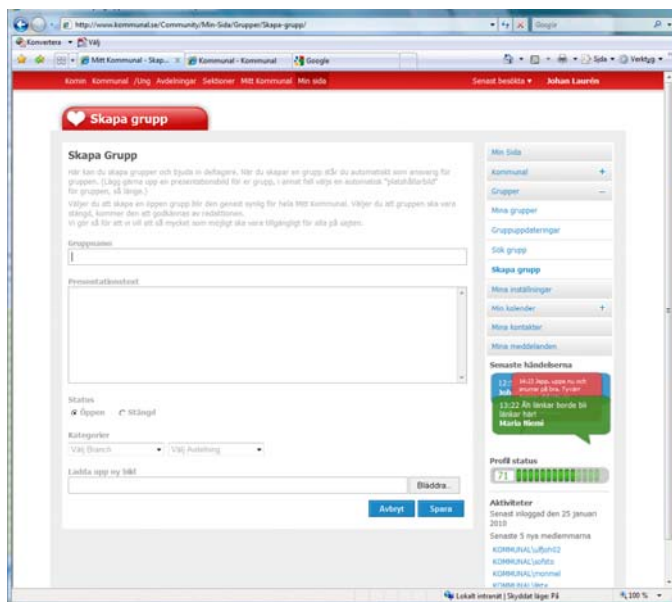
http://www.kommunal.se/Community/Min-Sida/Grupper/Skapa-grupp/

Google

Konvertera ▾ Välj

Mitt Kommunal - Skap... | Kommunal - Kommunal | Google

Sida ▾ Verktyg ▾

Komin Kommunal /Ung Avdelningar Sektioner Mitt Kommunal Min sida

Senast besökta ▾ Johan Laurén

Skapa grupp

Skapa Grupp

Här kan du skapa grupper och bjuda in deltagare. När du skapar en grupp står du automatiskt som ansvarig för gruppen. (Lägg gärna upp en presentationsbild för er grupp, i annat fall väljs en automatisk "platshållarbild" för gruppen, så länge.)

Väljer du att skapa en öppen grupp blir den genast synlig för hela Mitt Kommunal. Väljer du att gruppen ska vara stängd, kommer den att godkännas av redaktionen.
Vi ber så för att vi vill att så mycket som möjligt ska vara tillgängligt för alla på sajten.

Gruppnamn

Presentationstext

Status
Öppen Stängd

Kategorier
Välj Bransch | Välj Avdelning

Ladda upp ny bild
Bläddra...

Avbryt Spara

Min Sida
Kommunal +
Grupper −
Mina grupper
Gruppuppdateringar
Sök grupp
Skapa grupp
Mina inställningar
Min kalender +
Mina kontakter
Mina meddelanden

Senaste händelserna
14:23 Japp, uppe nu och snurrar på bra. Tycker
13:22 Än länkar borde bli länkar här!
Maria Niemi

Profil status
71

Aktiviteter
Senast inloggad den 25 januari 2010
Senaste 5 nya medlemmarna
KOMMUNAL\uffjoh02
KOMMUNAL\sofsto
KOMMUNAL\monmel
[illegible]

Lokalt intranät | Skyddat läge: På
100 %